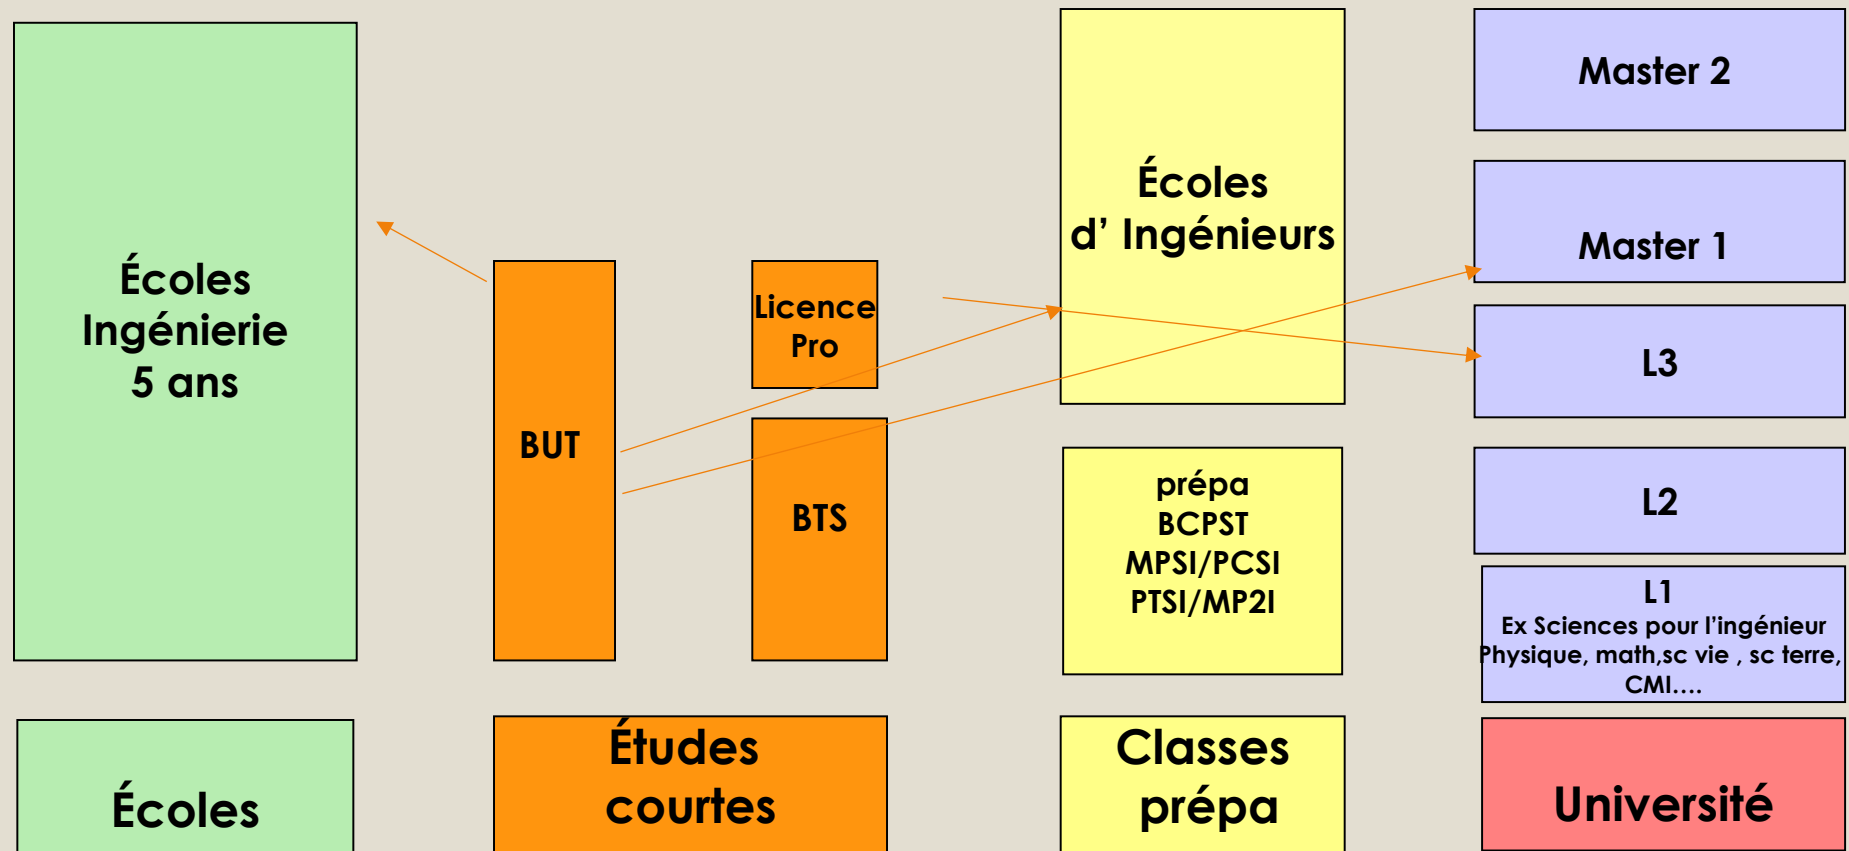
Écoles
Ingénierie
5 ans

BUT

Licence
Pro

BTS

Écoles
d' Ingénieurs

prépa
BCPST
MPSI/PCSI
PTSI/MP2I

Master 2

Master 1

L3

L2

L1
Ex Sciences pour l'ingénieur
Physique, math,sc vie , sc terre, CMI….

Écoles

Études courtes

Classes prépa

Université